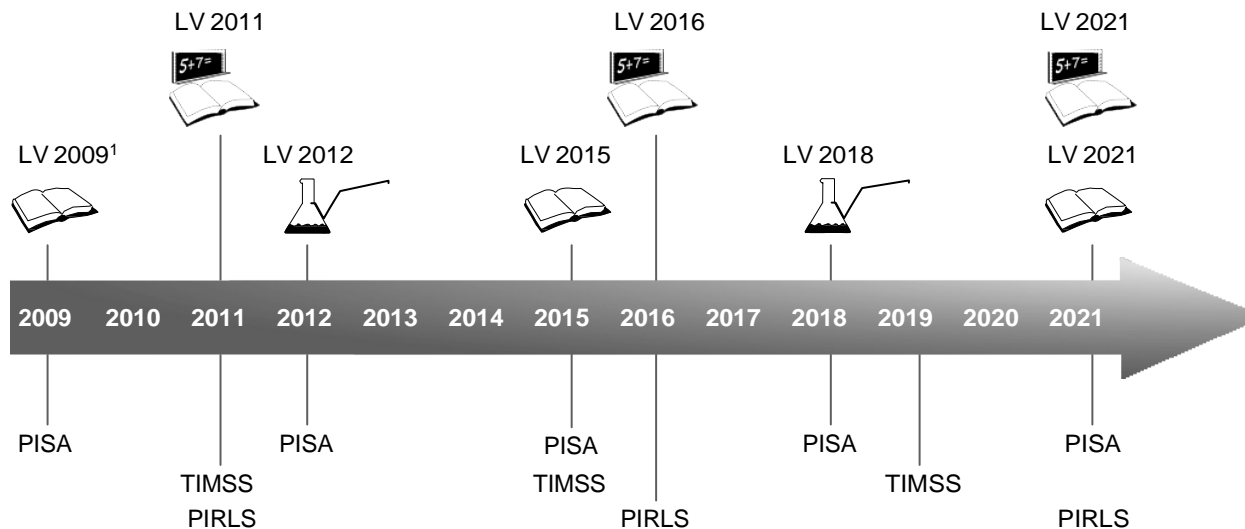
LV 2011

5+7=

LV 2016

5+7=

LV 2021

5+7=

LV 2009$^1$

LV 2012

LV 2015

LV 2018

LV 2021

2009 2010 2011 2012 2013 2014 2015 2016 2017 2018 2019 2020 2021

PISA

TIMSS
PIRLS

PISA

PISA
TIMSS

PIRLS

PISA

TIMSS

PISA

PIRLS